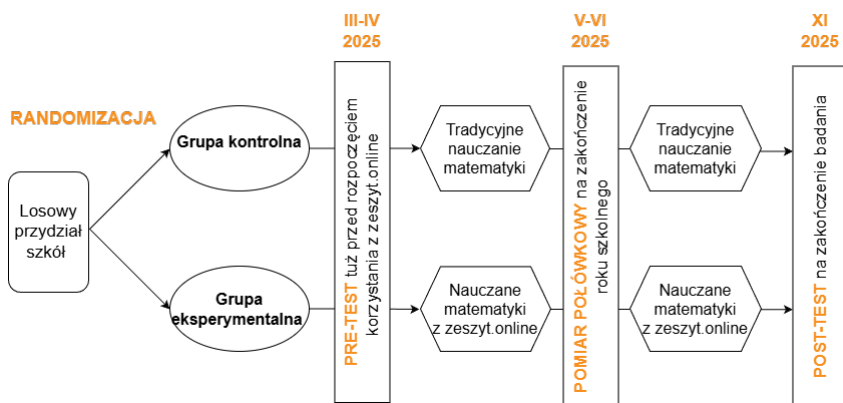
RANDOMIZACJA

Losowy przydział szkół

Grupa kontrolna

Grupa eksperymentalna

III-IV
2025

PRE-TEST tuż przed rozpoczęciem korzystania z zeszyt.online

Tradycyjne nauczanie matematyki

Nauczane matematyki z zeszyt.online

V-VI
2025

POMIAR POŁÓWKOWY na zakończenie roku szkolnego

Tradycyjne nauczanie matematyki

Nauczane matematyki z zeszyt.online

XI
2025

POST-TEST na zakończenie badania